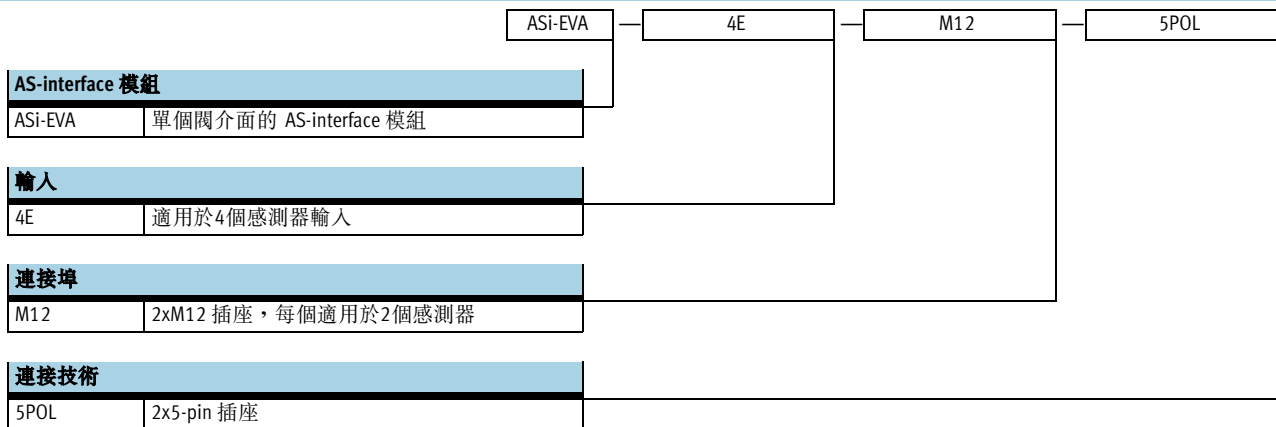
ASi-EVA — 4E — M12 — 5POL

**AS-interface 模組**

| ASi-EVA | 單個閥介面的 AS-interface 模組 |
|---|---|

**輸入**

| 4E | 適用於4個感測器輸入 |
|---|---|

**連接埠**

| M12 | 2xM12 插座，每個適用於2個感測器 |
|---|---|

**連接技術**

| 5POL | 2x5-pin 插座 |
|---|---|